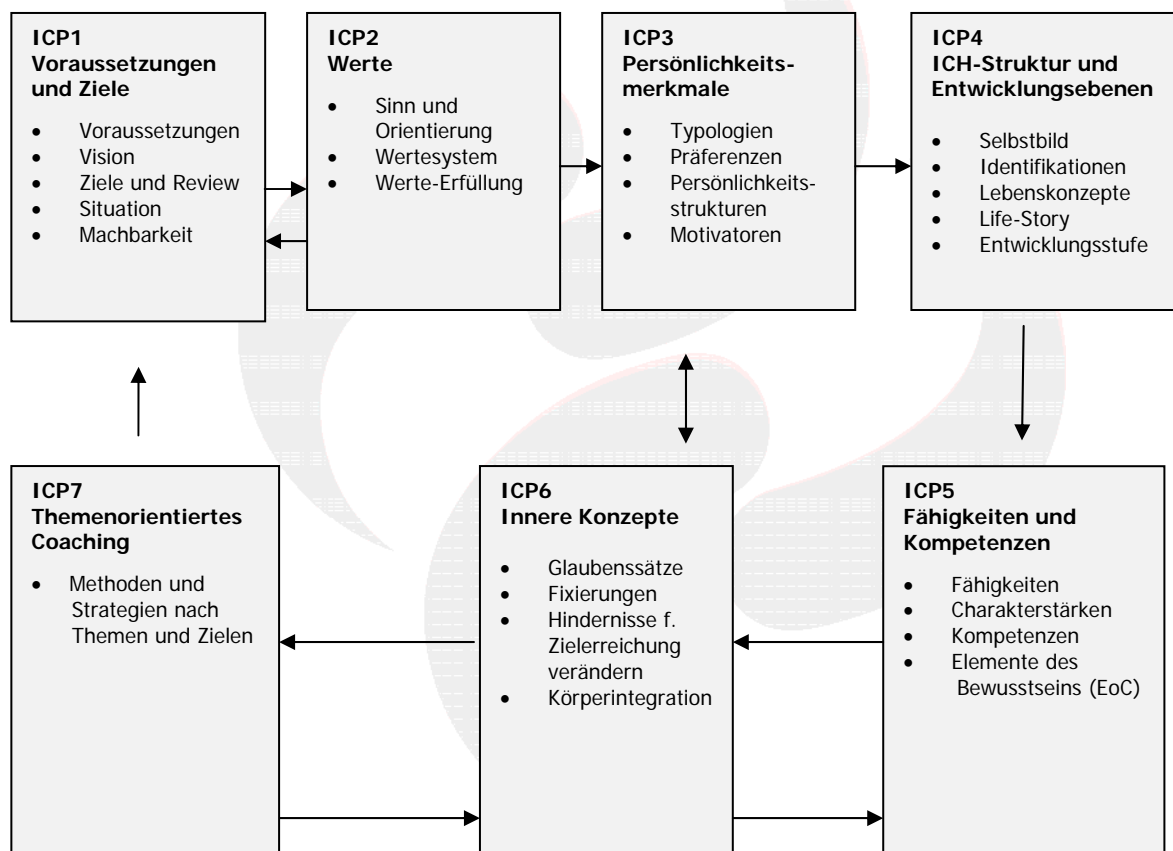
ICP1
Voraussetzungen und Ziele

- Voraussetzungen
- Vision
- Ziele und Review
- Situation
- Machbarkeit

ICP2
Werte

- Sinn und Orientierung
- Wertesystem
- Werte-Erfüllung

ICP3
Persönlichkeitsmerkmale

- Typologien
- Präferenzen
- Persönlichkeitsstrukturen
- Motivatoren

ICP4
ICH-Struktur und Entwicklungsebenen

- Selbstbild
- Identifikationen
- Lebenskonzepte
- Life-Story
- Entwicklungsstufe

ICP7
Themenorientiertes Coaching

- Methoden und Strategien nach Themen und Zielen

ICP6
Innere Konzepte

- Glaubenssätze
- Fixierungen
- Hindernisse f. Zielerreichung verändern
- Körperintegration

ICP5
Fähigkeiten und Kompetenzen

- Fähigkeiten
- Charakterstärken
- Kompetenzen
- Elemente des Bewusstseins (EoC)